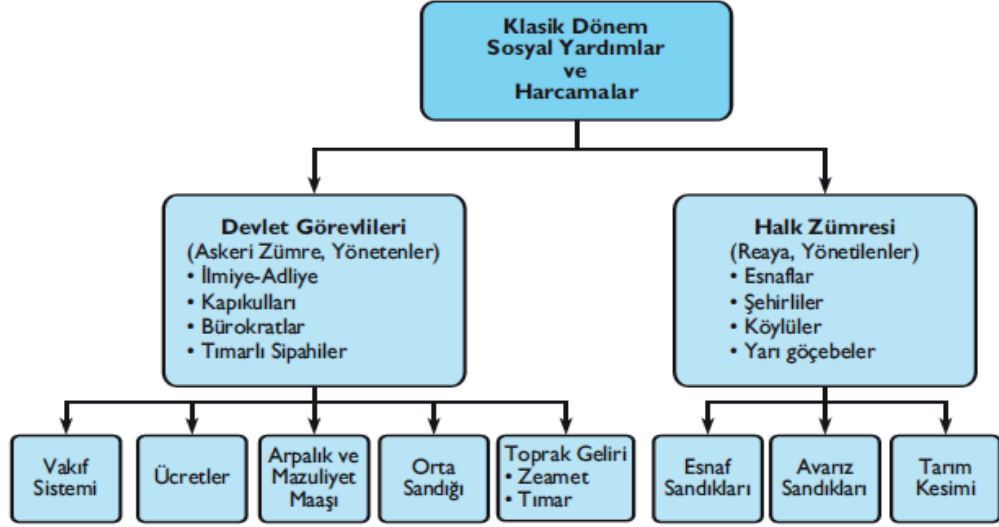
Klasik Dönem
Sosyal Yardımlar
ve
Harcamalar

Devlet Görevlileri
(Askeri Zümre, Yönetenler)
• İlmiye-Adliye
• Kapıkulları
• Bürokratlar
• Tımarlı Sipahiler

Halk Zümresi
(Reaya, Yönetilenler)
• Esnaflar
• Şehirliler
• Köylüler
• Yarı göçebeler

Vakıf Sistemi

Ücretler

Arpalık ve Mazuliyet Maaşı

Orta Sandığı

Toprak Geliri
• Zeamet
• Tımar

Esnaf Sandıkları

Avarız Sandıkları

Tarım Kesimi